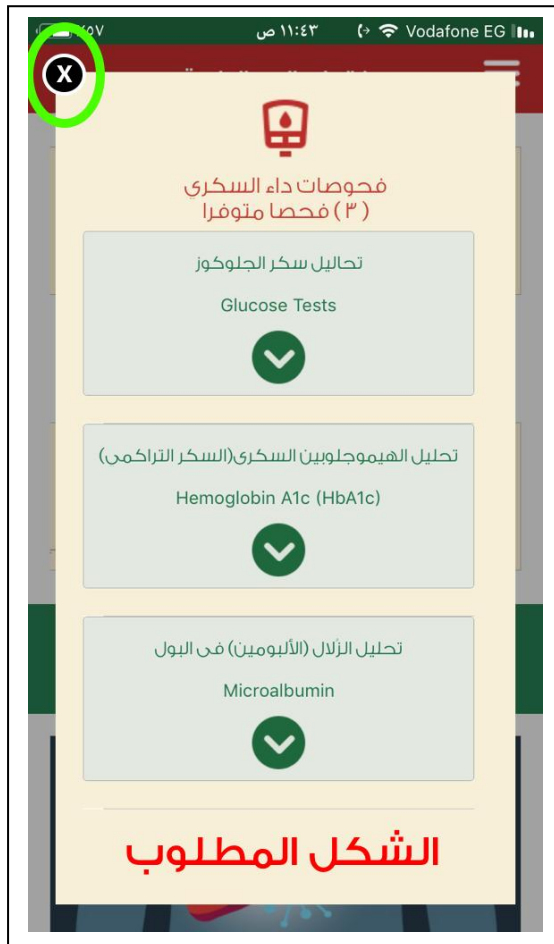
٥٧ ١١:٤٣ ص Vodafone EG

X

فحوصات داء السكرى
( ٣ ) فحصا متوفرا

تحاليل سكر الجلوكوز

Glucose Tests

تحليل الهيموجلوبين السكرى(السكر التراكمى)

Hemoglobin A1c (HbA1c)

تحليل الزلال (الألبومين) فى البول

Microalbumin

الشكل المطلوب